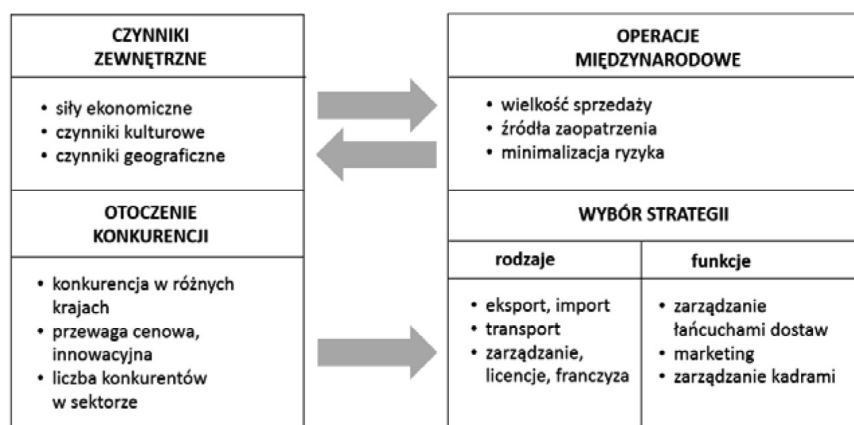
CZYNNIKI ZEWNĘTRZNE

• siły ekonomiczne
• czynniki kulturowe
• czynniki geograficzne

OTOCZENIE KONKURENCJI

• konkurencja w różnych krajach
• przewaga cenowa, innowacyjna
• liczba konkurentów w sektorze

OPERACJE MIĘDZYNARODOWE

• wielkość sprzedaży
• źródła zaopatrzenia
• minimalizacja ryzyka

WYBÓR STRATEGII

rodzaje

• eksport, import
• transport
• zarządzanie, licencje, franczyza

funkcje

• zarządzanie łańcuchami dostaw
• marketing
• zarządzanie kadrami